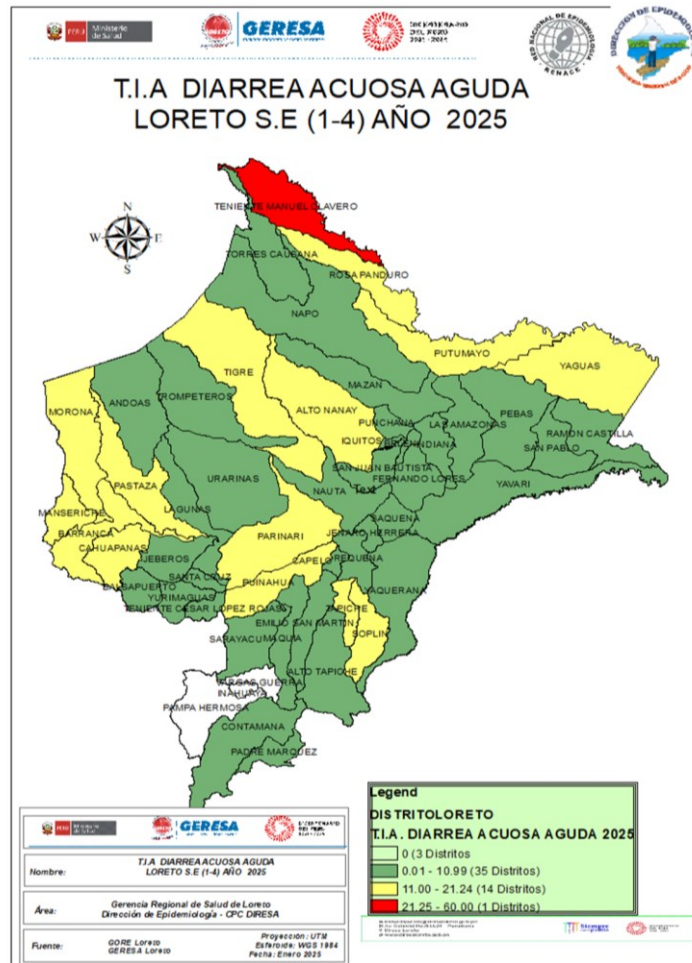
PERÚ Ministerio de Salud

GERESA

BICENTENARIO DEL PERÚ 2021 - 2024

RED NACIONAL DE EPIDEMIOLOGÍA RENACE

DIRECCIÓN DE EPIDEMIOLOGÍA

T.I.A DIARREA ACUOSA AGUDA
LORETO S.E (1-4) AÑO 2025

N
W E
S

TENIENTE MANUEL CLAVERO
TORRES CAUSANA
ROSA PANDURO
NAPO
PUTUMAYO
YAGUAS
TIGRE
MAZAN
MORONA
ANDOAS
TROMPETEROS
ALTO NANAY
PUNCHANA
LAS AMAZONAS
PEBAS
RAMON CASTILLA
IQUITOS
BELEN
INDIANA
SAN PABLO
SAN JUAN BAUTISTA
FERNANDO LORES
PASTAZA
URARINAS
NAUTA
TIGRE
YAVARI
MANSERICHE
LAGUNAS
SAQUENA
BARRANCA
CAHUAPANAS
PARINARI
JENARO HERRERA
JEBEROS
SANTA CRUZ
ZAPELO
REQUENA
BALSAPUERTO
YURIMAGUAS
PUINAHUA
SOPLIN
TENIENTE CESAR LOPEZ ROJAS
EMILIO SAN MARTIN
MAQUIA
TAPICHE
SARAYACU
ALTO TAPICHE
VARGAS GUERRA
INAHUAYA
PAMPA HERMOSA
CONTAMANA
PADRE MARQUEZ

Legend
DISTRITOLORETO
T.I.A. DIARREA ACUOSA AGUDA 2025
0 (3 Distritos)
0.01 - 10.99 (35 Distritos)
11.00 - 21.24 (14 Distritos)
21.25 - 60.00 (1 Distritos)

| Nombre: | T.I.A DIARREA ACUOSA AGUDA LORETO S.E (1-4) AÑO 2025 |
|---|---|
| Área: | Gerencia Regional de Salud de Loreto Dirección de Epidemiología - CPC DIRESA |
| Fuente: | GORE Loreto GERESA Loreto | Proyección: UTM Esferoide: WGS 1984 Fecha: Enero 2025 |